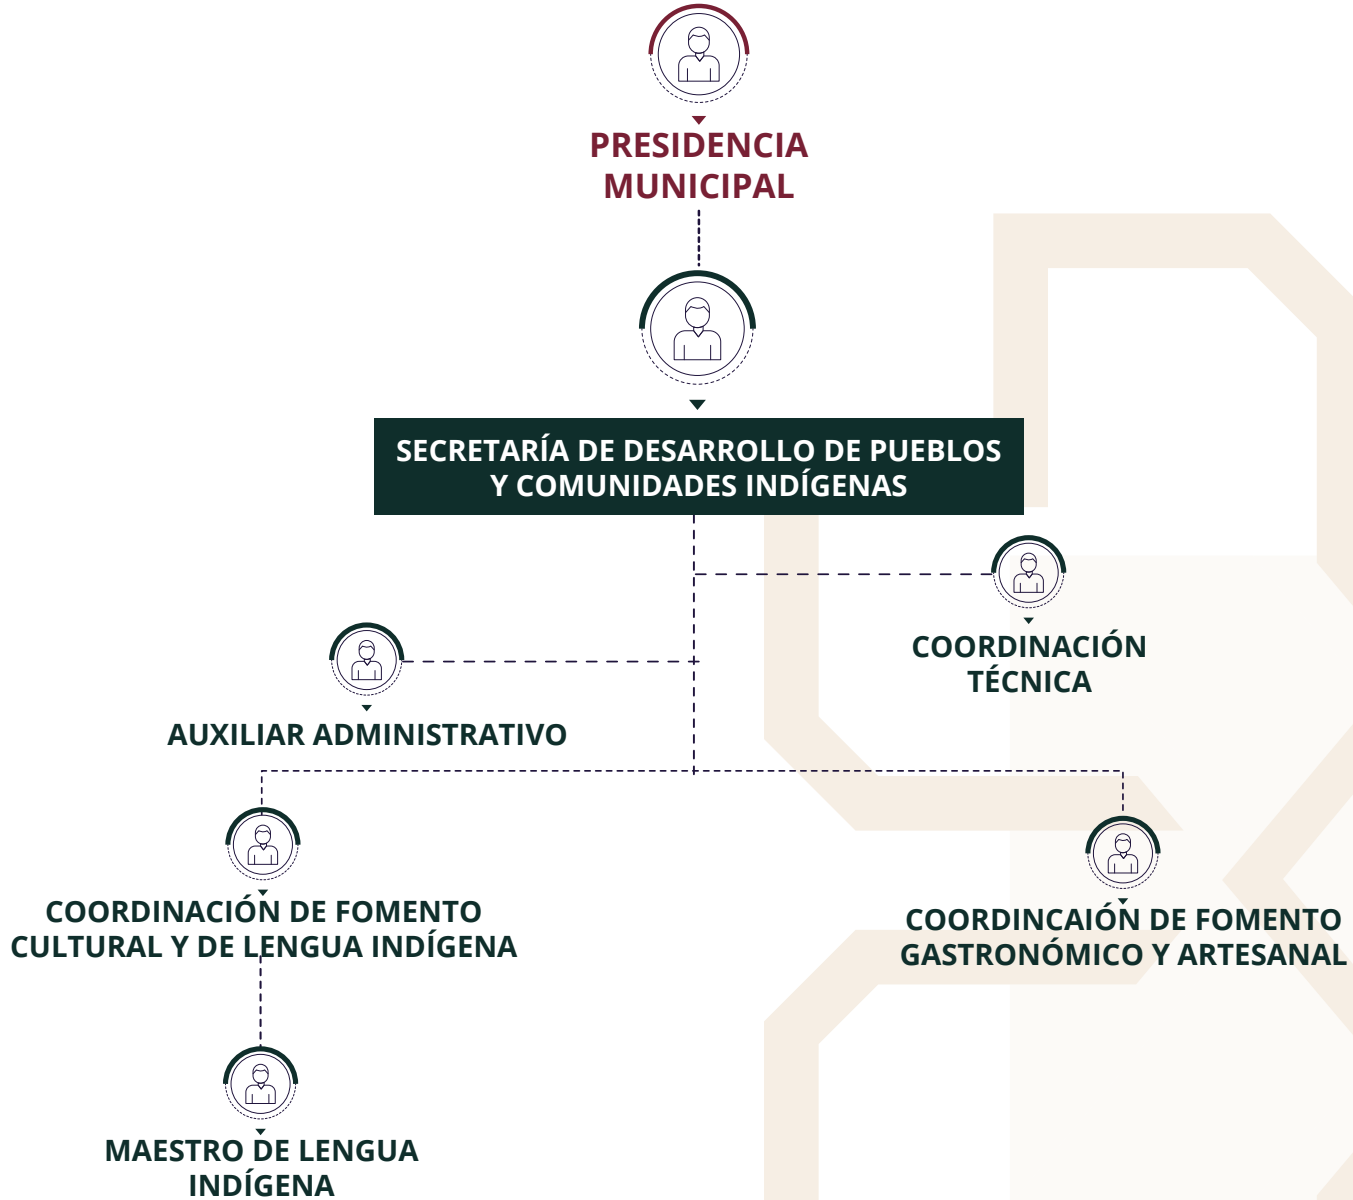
PRESIDENCIA MUNICIPAL

SECRETARÍA DE DESARROLLO DE PUEBLOS Y COMUNIDADES INDÍGENAS

COORDINACIÓN TÉCNICA

AUXILIAR ADMINISTRATIVO

COORDINACIÓN DE FOMENTO CULTURAL Y DE LENGUA INDÍGENA

COORDINCAIÓN DE FOMENTO GASTRONÓMICO Y ARTESANAL

MAESTRO DE LENGUA INDÍGENA